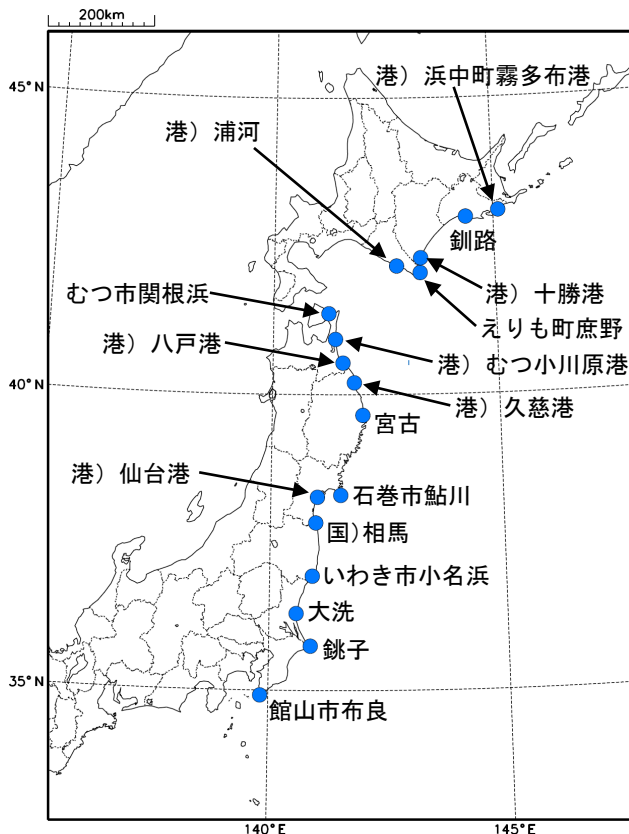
200km

45°N

港）浜中町霧多布港

港）浦河

釧路

港）十勝港

えりも町庶野

むつ市関根浜

港）八戸港

港）むつ小川原港

40°N

港）久慈港

宮古

港）仙台港

石巻市鮎川

国）相馬

いわき市小名浜

大洗

銚子

35°N

館山市布良

140°E

145°E